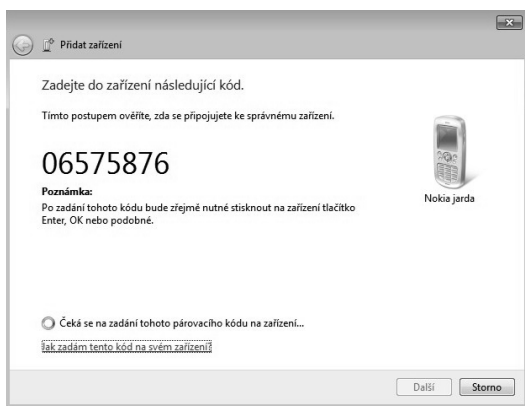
Přidat zařízení

Zadejte do zařízení následující kód.

Tímto postupem ověříte, zda se připojujete ke správnému zařízení.

06575876

Poznámka:
Po zadání tohoto kódu bude zřejmě nutné stisknout na zařízení tlačítko Enter, OK nebo podobné.

Nokia jarda

Čeká se na zadání tohoto párovacího kódu na zařízení...

Jak zadám tento kód na svém zařízení?

Další

Storno